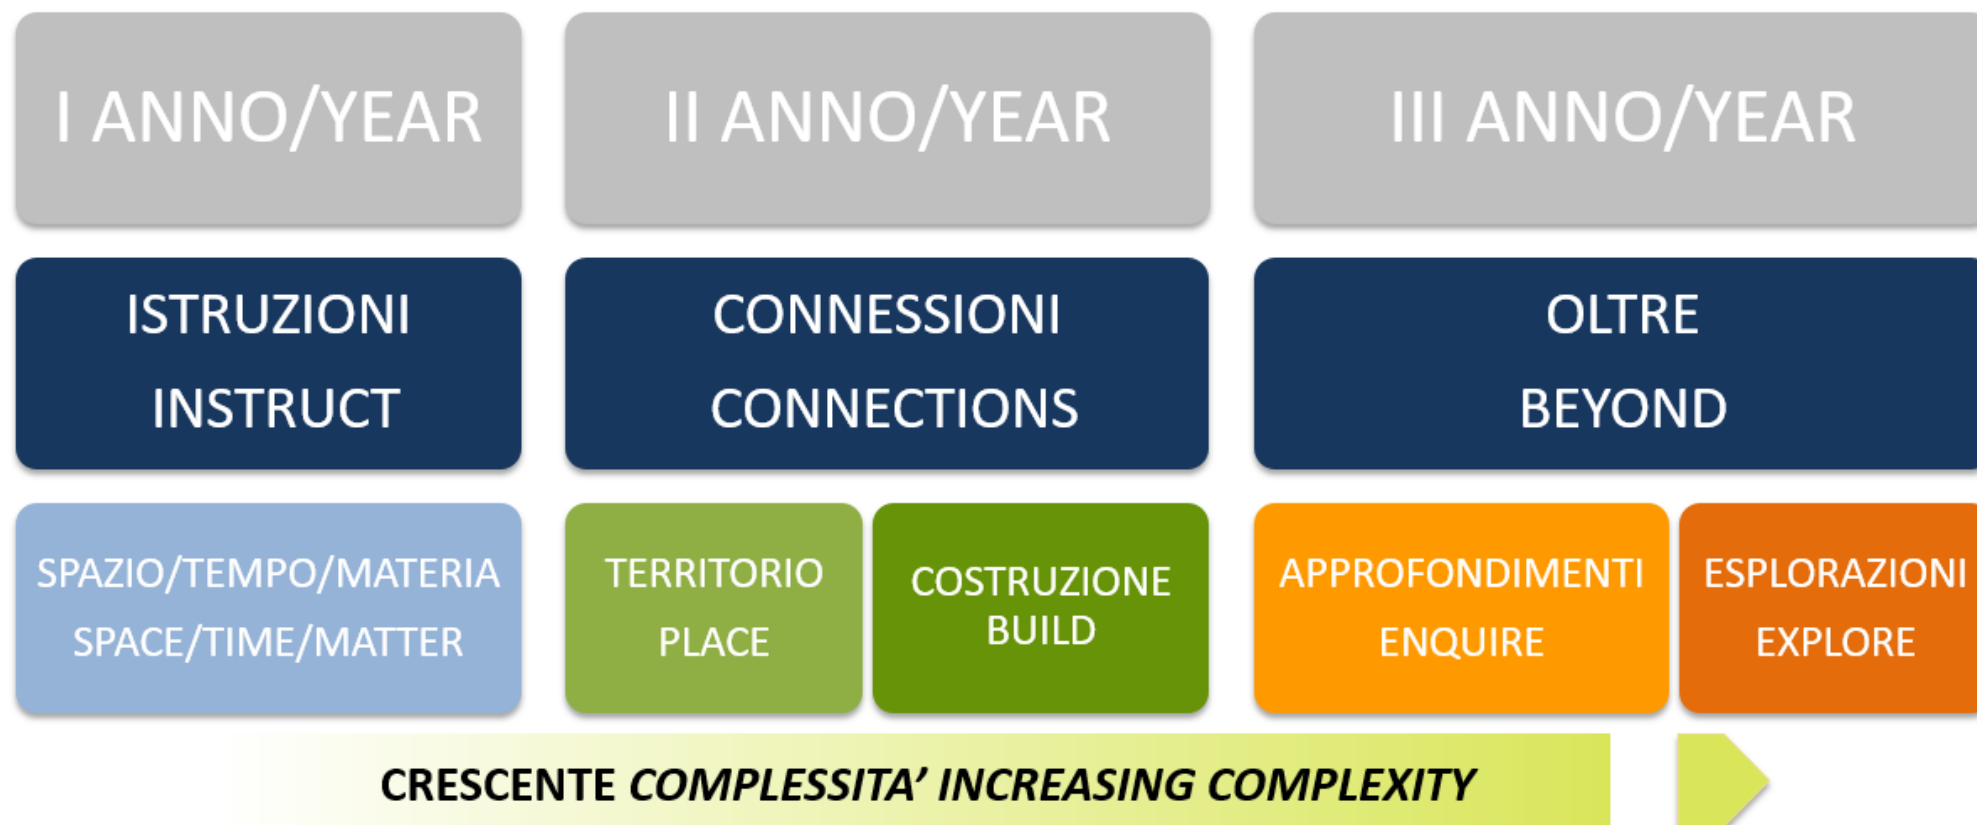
I ANNO/YEAR

II ANNO/YEAR

III ANNO/YEAR

ISTRUZIONI
INSTRUCT

CONNESSIONI
CONNECTIONS

OLTRE
BEYOND

SPAZIO/TEMPO/MATERIA
SPACE/TIME/MATTER

TERRITORIO
PLACE

COSTRUZIONE
BUILD

APPROFONDIMENTI
ENQUIRE

ESPLORAZIONI
EXPLORE

CRESCENTE COMPLESSITA' INCREASING COMPLEXITY